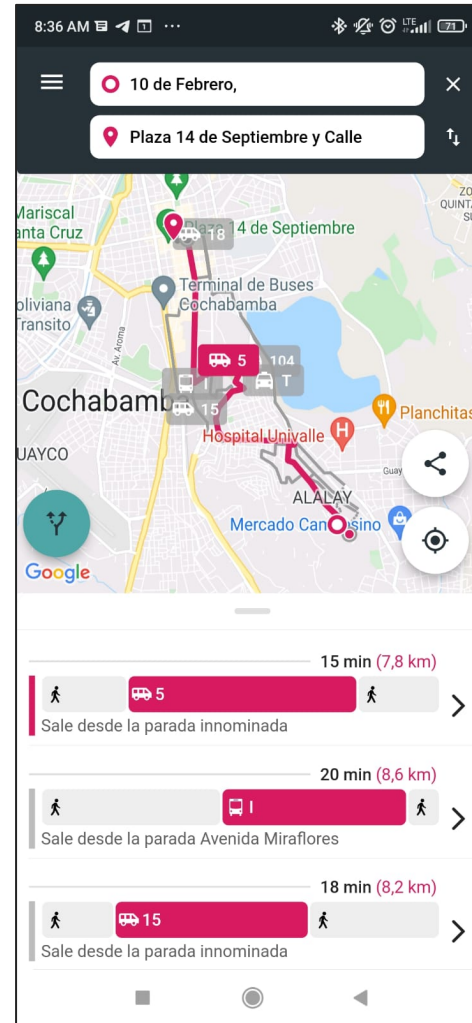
8:36 AM ··· LTE 71

10 de Febrero,

Plaza 14 de Septiembre y Calle

Mariscal
anta Cruz
Plaza 14 de Septiembre
18
Terminal de Buses
Cochabamba
oliviana
Tránsito
Av. Aroma
5
104
Cochabamba
T
15
Planchitas
Hospital Univalle
UAYCO
ALALAY
Mercado Campesino
QUINTA
Google

15 min (7,8 km)
5
Sale desde la parada innominada

20 min (8,6 km)
I
Sale desde la parada Avenida Miraflores

18 min (8,2 km)
15
Sale desde la parada innominada